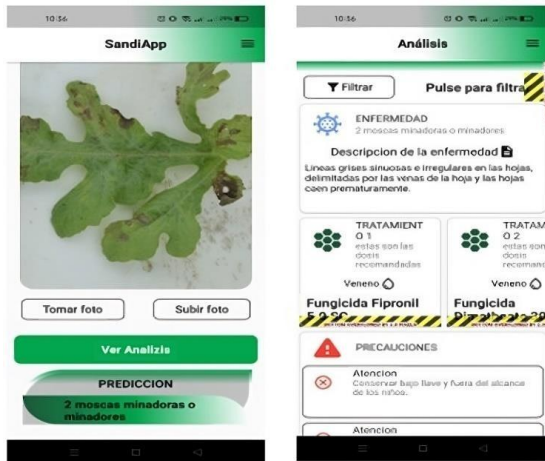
10:56

SandiApp

Tomar foto

Subir foto

Ver Analizis

PREDICCION

2 moscas minadoras o minadores

10:56

Análisis

Filtrar

Pulse para filtra

ENFERMEDAD

2 moscas minadoras o minadores

Descripcion de la enfermedad

Lineas grises sinuosas e irregulares en las hojas, delimitadas por las venas de la hoja y las hojas caen prematuramente.

TRATAMIENT O 1

estas son las dosis recomendadas

Veneno

Fungicida Fipronil 5.0 SC

TRATAM 0 2

estas son las dosis recomenda

Veneno

Fungicida Dimetoato 20

PRECAUCIONES

Atencion

Conservar bajo llave y fuera del alcance de los niños.

Atencion